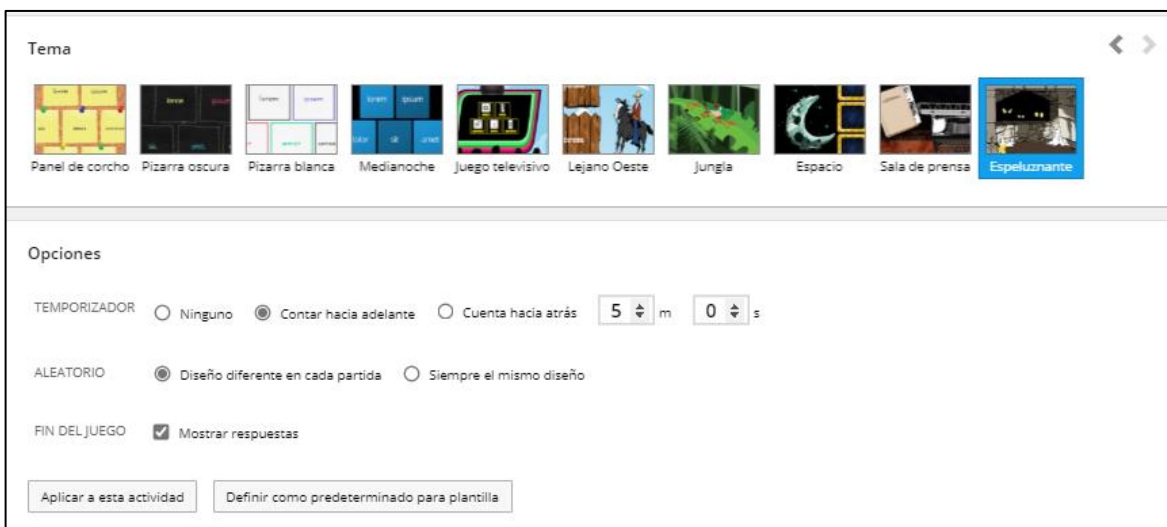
Tema

Panel de corcho Pizarra oscura Pizarra blanca Medianoche Juego televisivo Lejano Oeste Jungla Espacio Sala de prensa Espeluznante

Opciones

TEMPORIZADOR Ninguno Contar hacia adelante Cuenta hacia atrás 5 m 0 s

ALEATORIO Diseño diferente en cada partida Siempre el mismo diseño

FIN DEL JUEGO Mostrar respuestas

Aplicar a esta actividad Definir como predeterminado para plantilla